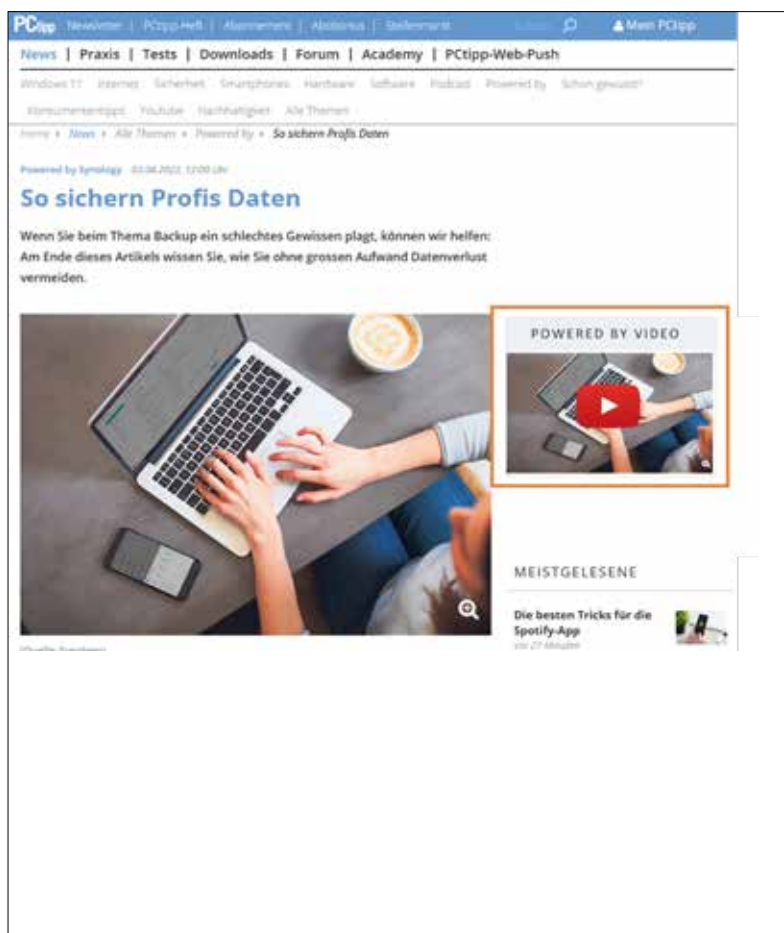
PCtipp Newsletter | PCtipp-Heft | Abonnement | Aboservice | Stellenmarkt Mein PCtipp

News | Praxis | Tests | Downloads | Forum | Academy | PCtipp-Web-Push

Windows 11 Internet Sicherheit Smartphones Hardware Software Podcast Powered by Schon gewusst?

Konsumententipps Youtube Nachhaltigkeit Alle Themen

Home › News › Alle Themen › Powered by › So sichern Profis Daten

Powered by Synology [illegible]

So sichern Profis Daten

Wenn Sie beim Thema Backup ein schlechtes Gewissen plagt, können wir helfen: Am Ende dieses Artikels wissen Sie, wie Sie ohne grossen Aufwand Datenverlust vermeiden.

POWERED BY VIDEO

MEISTGELESENE

Die besten Tricks für die Spotify-App

vor 27 Minuten

(Quelle: Synology)